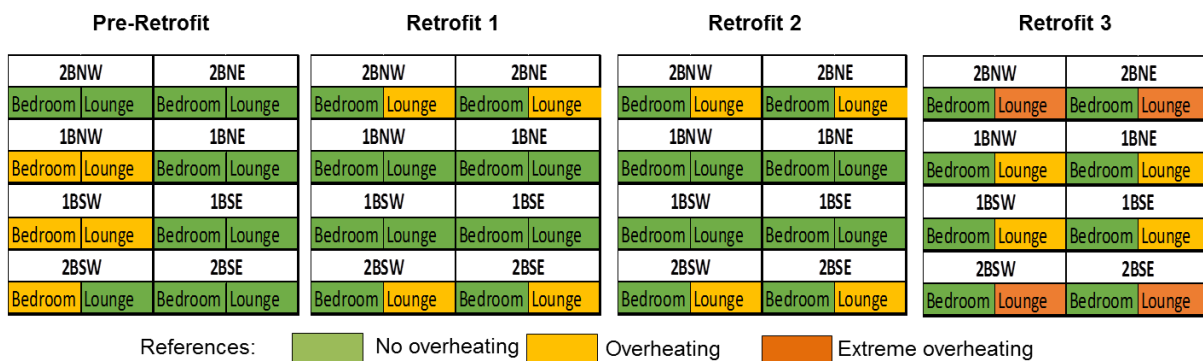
Pre-Retrofit

| 2BNW | | 2BNE | |
|---|---|---|---|
| Bedroom | Lounge | Bedroom | Lounge |
| 1BNW | | 1BNE | |
| Bedroom | Lounge | Bedroom | Lounge |
| 1BSW | | 1BSE | |
| Bedroom | Lounge | Bedroom | Lounge |
| 2BSW | | 2BSE | |
| Bedroom | Lounge | Bedroom | Lounge |

Retrofit 1

| 2BNW | | 2BNE | |
|---|---|---|---|
| Bedroom | Lounge | Bedroom | Lounge |
| 1BNW | | 1BNE | |
| Bedroom | Lounge | Bedroom | Lounge |
| 1BSW | | 1BSE | |
| Bedroom | Lounge | Bedroom | Lounge |
| 2BSW | | 2BSE | |
| Bedroom | Lounge | Bedroom | Lounge |

Retrofit 2

| 2BNW | | 2BNE | |
|---|---|---|---|
| Bedroom | Lounge | Bedroom | Lounge |
| 1BNW | | 1BNE | |
| Bedroom | Lounge | Bedroom | Lounge |
| 1BSW | | 1BSE | |
| Bedroom | Lounge | Bedroom | Lounge |
| 2BSW | | 2BSE | |
| Bedroom | Lounge | Bedroom | Lounge |

Retrofit 3

| 2BNW | | 2BNE | |
|---|---|---|---|
| Bedroom | Lounge | Bedroom | Lounge |
| 1BNW | | 1BNE | |
| Bedroom | Lounge | Bedroom | Lounge |
| 1BSW | | 1BSE | |
| Bedroom | Lounge | Bedroom | Lounge |
| 2BSW | | 2BSE | |
| Bedroom | Lounge | Bedroom | Lounge |

References: No overheating Overheating Extreme overheating